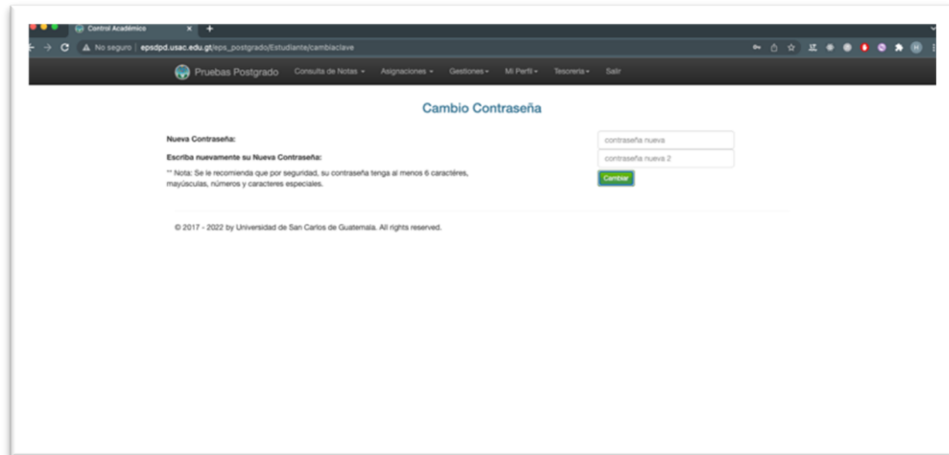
Control Académico

No seguro | epsdpd.usac.edu.gt/eps_postgrado/Estudiante/cambiaclave

Pruebas Postgrado Consulta de Notas ▾ Asignaciones ▾ Gestiones ▾ Mi Perfil ▾ Tesorería ▾ Salir

Cambio Contraseña

Nueva Contraseña:

contraseña nueva

Escriba nuevamente su Nueva Contraseña:

contraseña nueva 2

** Nota: Se le recomienda que por seguridad, su contraseña tenga al menos 6 caractéres, mayúsculas, números y caracteres especiales.

Cambiar

© 2017 - 2022 by Universidad de San Carlos de Guatemala. All rights reserved.